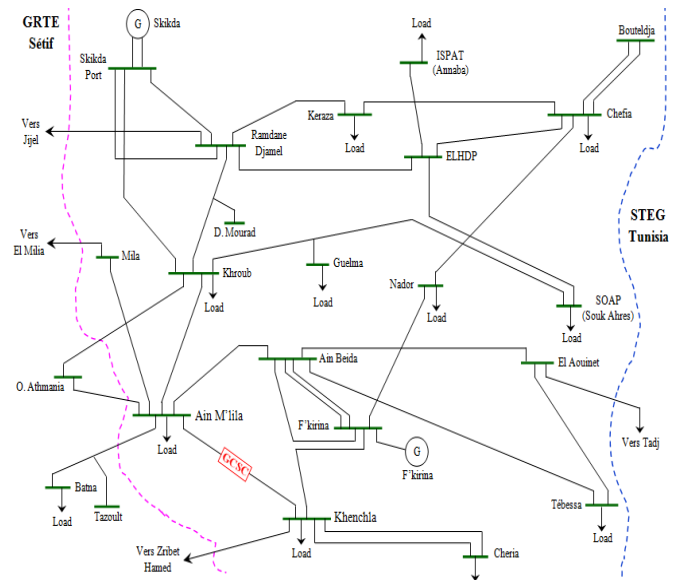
GRTE
Sétif

G
Skikda

Skikda
Port

Load
ISPAT
(Annaba)

Bouteldja

Keraza

Chefia

Vers
Jijel

Ramdane
Djamel

Load

Load

ELHDP

D. Mourad

STEG
Tunisia

Vers
El Milia

Mila

Guelma

Khroub

Nador

SOAP
(Souk Ahres)

Load

Load

Load

Load

Ain Beida

El Aouinet

O. Athmania

Ain M'lila

F'kirina

Vers Tadj

Load

GCSC

G
F'kirina

Batna

Tébessa

Load

Tazoult

Load

Khenchla

Vers Zribet
Hamed

Load

Cheria